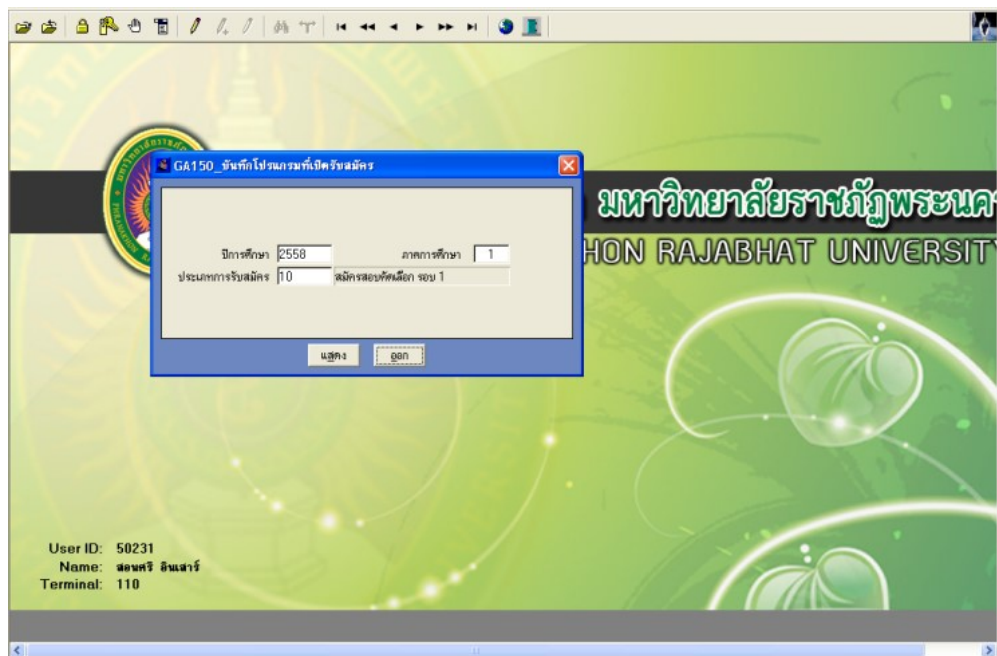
GA150_บันทึกโปรแกรมที่เปิดรับสมัคร

ปีการศึกษา 2558
ภาคการศึกษา 1
ประเภทการรับสมัคร 10 สมัครสอบคัดเลือก รอบ 1

แสดง
ออก

มหาวิทยาลัยราชภัฏพระนค
HON RAJABHAT UNIVERSIT

User ID: 50231
Name: สอนศรี อินเสาร์
Terminal: 110